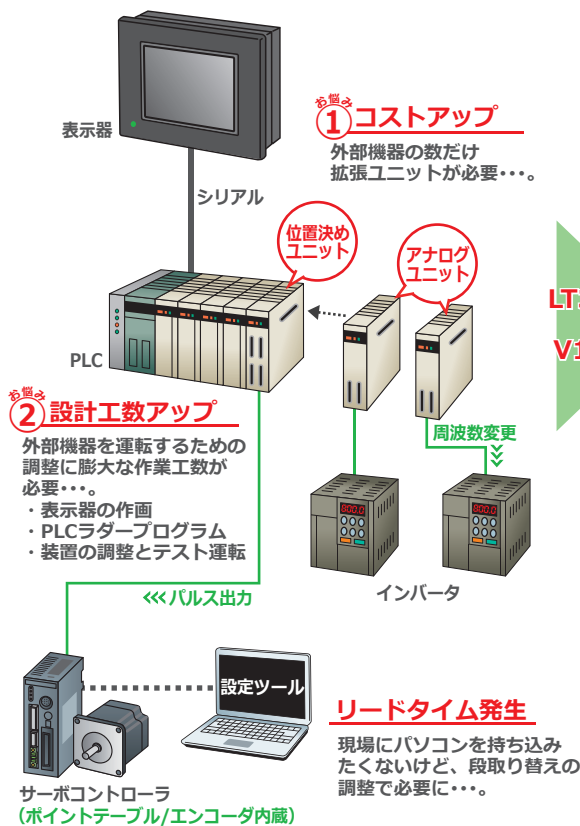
表示器

シリアル

お悩み
①コストアップ

外部機器の数だけ拡張ユニットが必要・・・。

位置決めユニット

アナログユニット

LT

V1

PLC

お悩み
②設計工数アップ

外部機器を運転するための調整に膨大な作業工数が必要・・・。
・表示器の作画
・PLCラダープログラム
・装置の調整とテスト運転

周波数変更

インバータ

パルス出力

設定ツール

リードタイム発生

現場にパソコンを持ち込みたくないけど、段取り替えの調整で必要に・・・。

サーボコントローラ
（ポイントテーブル/エンコーダ内蔵）